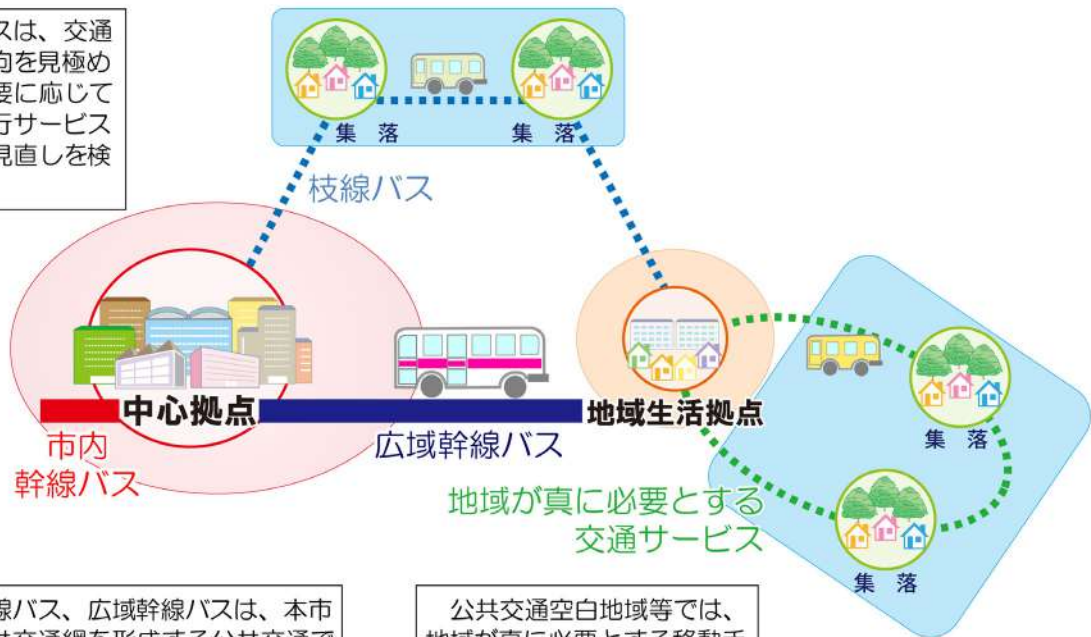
スは、交通
向を見極め
要に応じて
行サービス
見直しを検

集 落
集 落
枝線バス

中心拠点
市内
幹線バス
広域幹線バス
地域生活拠点
集 落
集 落
地域が真に必要とする
交通サービス

線バス、広域幹線バスは、本市
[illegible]

公共交通空白地域等では、
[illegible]